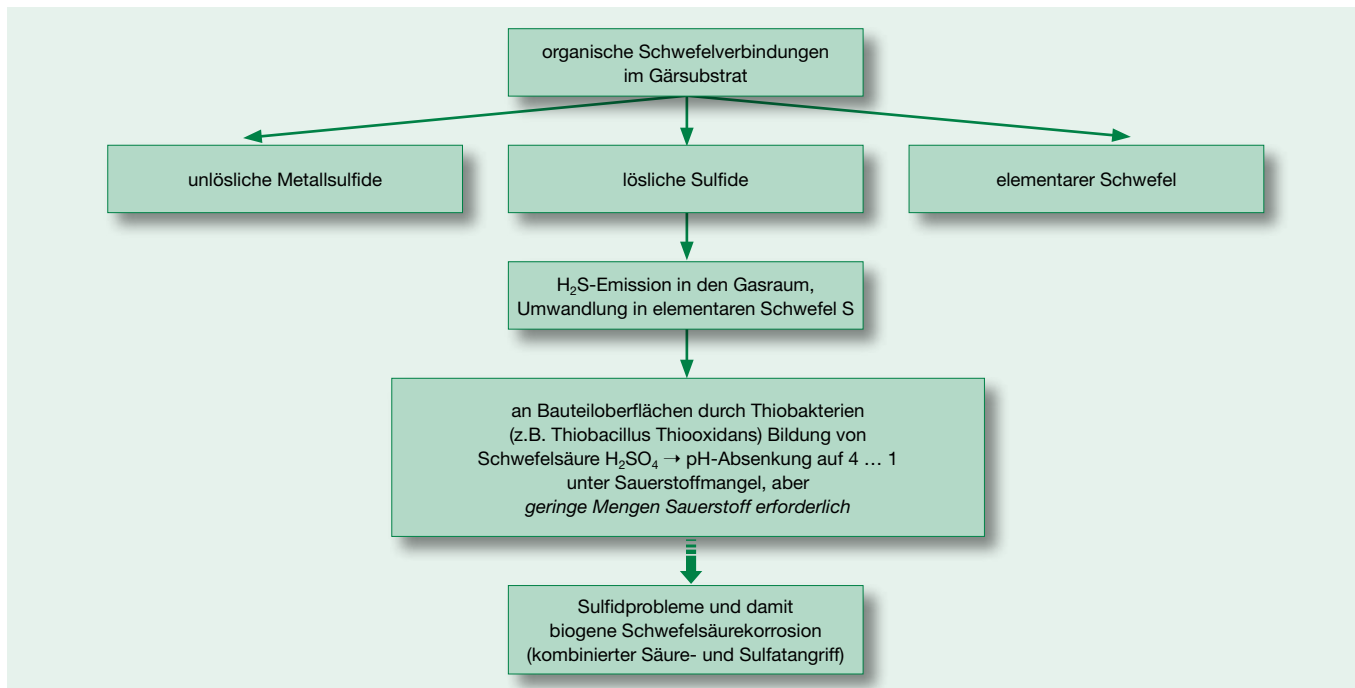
organische Schwefelverbindungen im Gärsubstrat

unlösliche Metallsulfide

lösliche Sulfide

elementarer Schwefel

$H_2S$-Emission in den Gasraum, Umwandlung in elementaren Schwefel S

an Bauteiloberflächen durch Thiobakterien (z.B. Thiobacillus Thiooxidans) Bildung von Schwefelsäure $H_2SO_4$ → pH-Absenkung auf 4 … 1 unter Sauerstoffmangel, aber geringe Mengen Sauerstoff erforderlich

Sulfidprobleme und damit biogene Schwefelsäurekorrosion (kombinierter Säure- und Sulfatangriff)